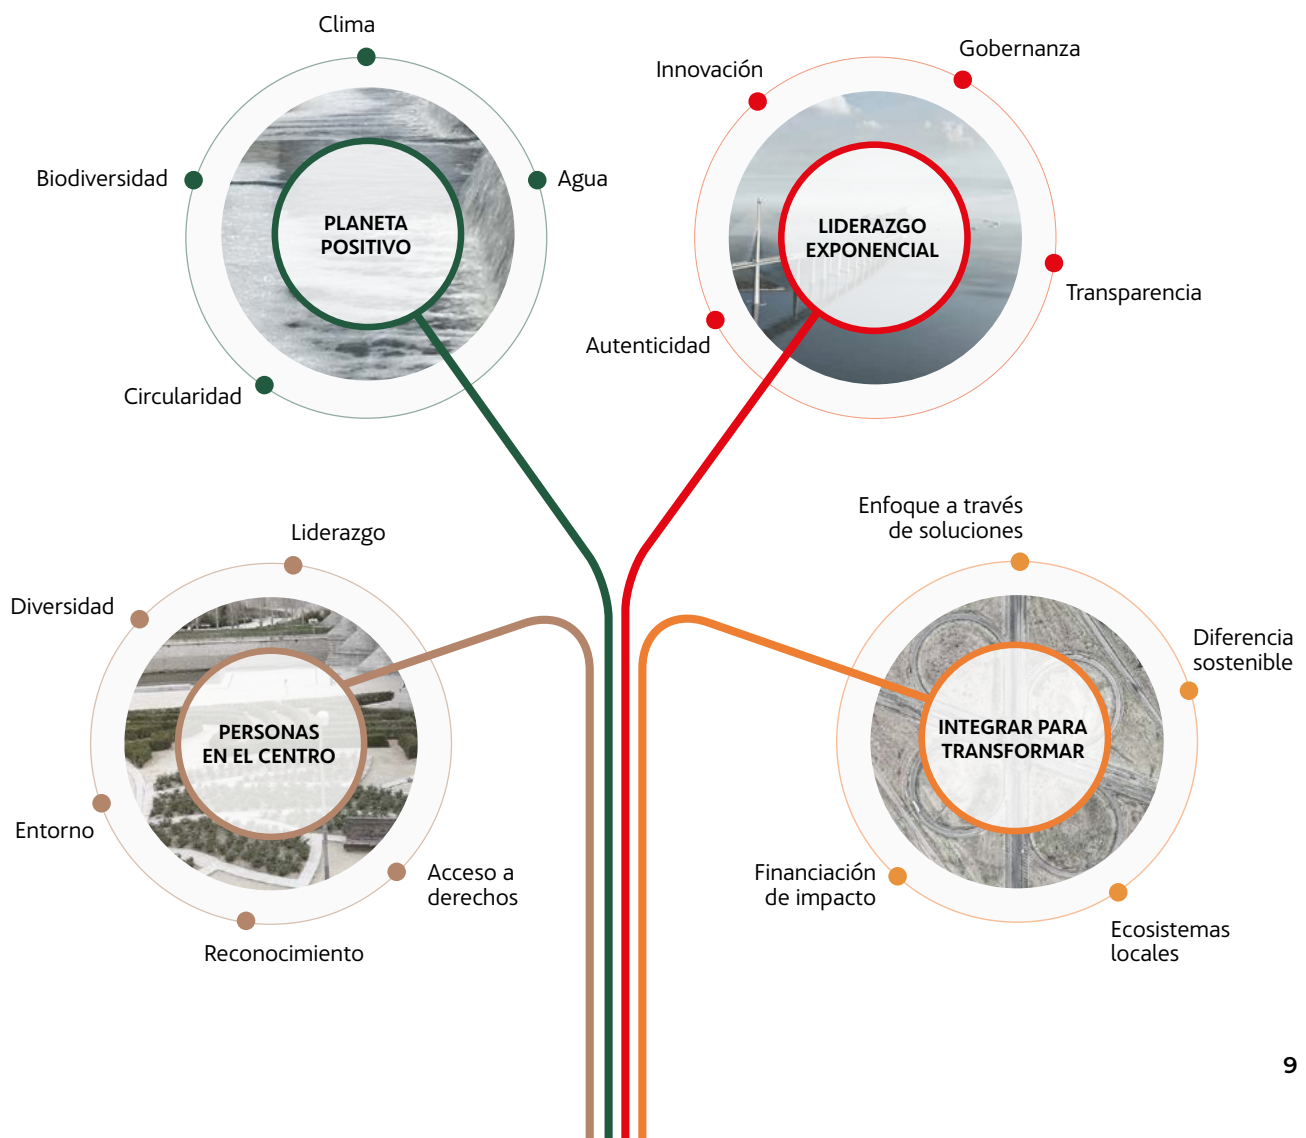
Clima

Biodiversidad

Agua

PLANETA POSITIVO

Circularidad

Innovación

Gobernanza

LIDERAZGO EXPONENCIAL

Transparencia

Autenticidad

Liderazgo

Diversidad

PERSONAS EN EL CENTRO

Entorno

Acceso a derechos

Reconocimiento

Enfoque a través de soluciones

Diferencia sostenible

INTEGRAR PARA TRANSFORMAR

Financiación de impacto

Ecosistemas locales

9